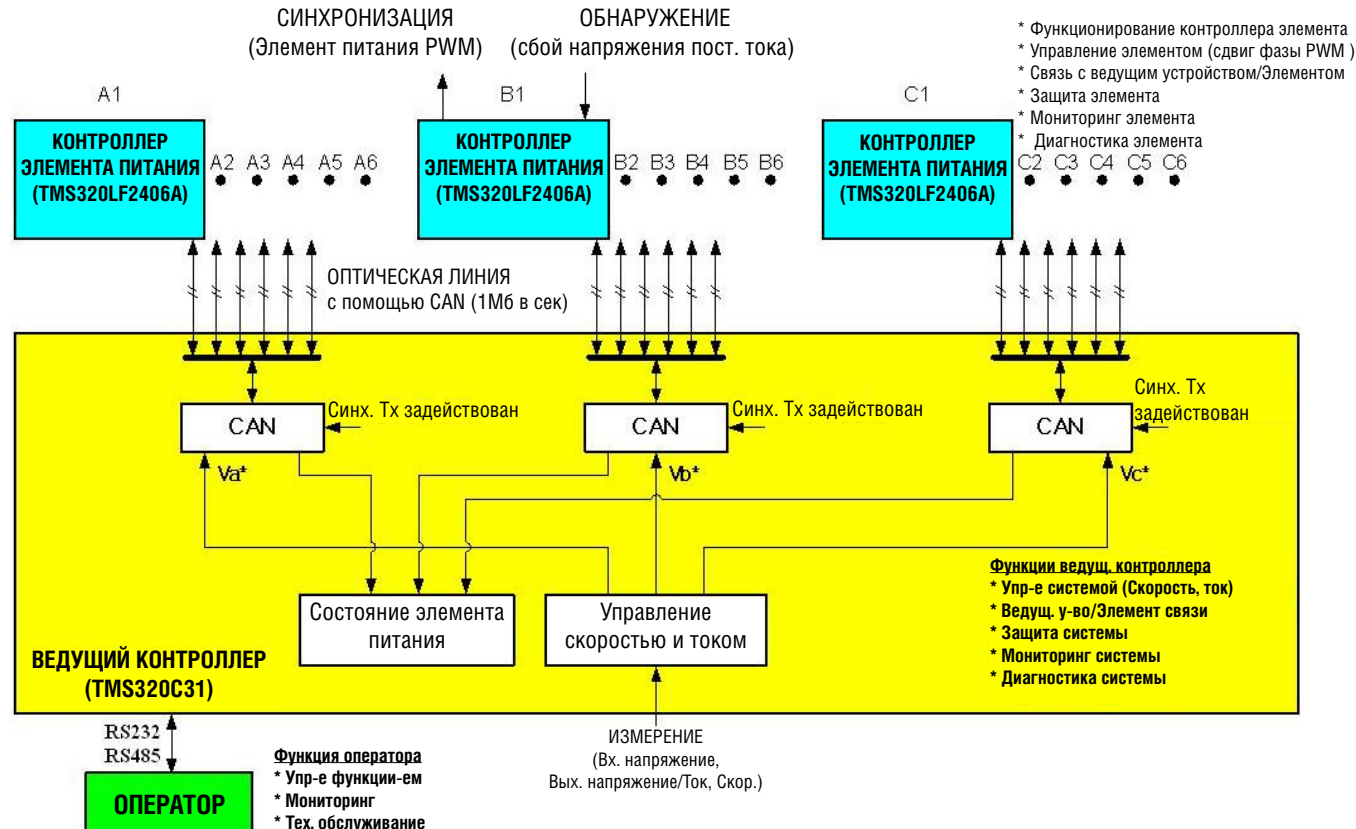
СИНХРОНИЗАЦИЯ
(Элемент питания PWM)

ОБНАРУЖЕНИЕ
(сбой напряжения пост. тока)

* Функционирование контроллера элемента
* Управление элементом (сдвиг фазы PWM )
* Связь с ведущим устройством/Элементом
* Защита элемента
* Мониторинг элемента
* Диагностика элемента

A1
КОНТРОЛЛЕР ЭЛЕМЕНТА ПИТАНИЯ (TMS320LF2406A)
A2 A3 A4 A5 A6

B1
КОНТРОЛЛЕР ЭЛЕМЕНТА ПИТАНИЯ (TMS320LF2406A)
B2 B3 B4 B5 B6

C1
КОНТРОЛЛЕР ЭЛЕМЕНТА ПИТАНИЯ (TMS320LF2406A)
C2 C3 C4 C5 C6

ОПТИЧЕСКАЯ ЛИНИЯ
с помощью CAN (1Мб в сек)

CAN
Синх. Tx задействован
Va*

CAN
Синх. Tx задействован
Vb*

CAN
Синх. Tx задействован
Vc*

Функции ведущ. контроллера
* Упр-е системой (Скорость, ток)
* Ведущ. у-во/Элемент связи
* Защита системы
* Мониторинг системы
* Диагностика системы

Состояние элемента питания

Управление скоростью и током

ВЕДУЩИЙ КОНТРОЛЛЕР
(TMS320C31)

RS232
RS485

ОПЕРАТОР

Функция оператора
* Упр-е функции-ем
* Мониторинг
* Тех. обслуживание

ИЗМЕРЕНИЕ
(Вх. напряжение,
Вых. напряжение/Ток, Скор.)